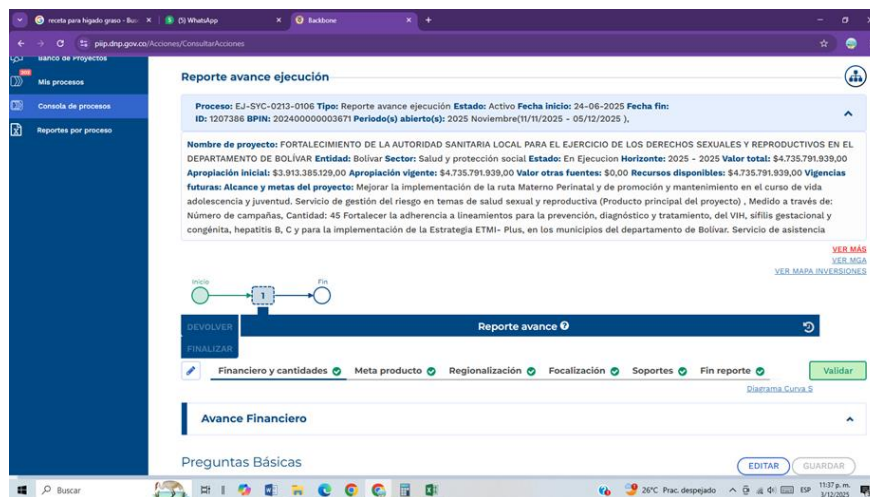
receta para higado graso - Bus ×
(5) WhatsApp ×
Backbone ×
+

piip.dnp.gov.co/Acciones/ConsultarAcciones

Banco de Proyectos
Mis procesos
Consola de procesos
Reportes por proceso

Reporte avance ejecución

Proceso: EJ-SYC-0213-0106 Tipo: Reporte avance ejecución Estado: Activo Fecha inicio: 24-06-2025 Fecha fin:
ID: 1207386 BPIN: 202400000003671 Periodo(s) abierto(s): 2025 Noviembre(11/11/2025 - 05/12/2025 ).

Nombre de proyecto: FORTALECIMIENTO DE LA AUTORIDAD SANITARIA LOCAL PARA EL EJERCICIO DE LOS DERECHOS SEXUALES Y REPRODUCTIVOS EN EL DEPARTAMENTO DE BOLÍVAR Entidad: Bolívar Sector: Salud y protección social Estado: En Ejecucion Horizonte: 2025 - 2025 Valor total: $4.735.791.939,00 Apropiación inicial: $3.913.385.129,00 Apropiación vigente: $4.735.791.939,00 Valor otras fuentes: $0,00 Recursos disponibles: $4.735.791.939,00 Vigencias futuras: Alcance y metas del proyecto: Mejorar la implementación de la ruta Materno Perinatal y de promoción y mantenimiento en el curso de vida adolescencia y juventud. Servicio de gestión del riesgo en temas de salud sexual y reproductiva (Producto principal del proyecto) , Medido a través de: Número de campañas, Cantidad: 45 Fortalecer la adherencia a lineamientos para la prevención, diagnóstico y tratamiento, del VIH, sífilis gestacional y congénita, hepatitis B, C y para la implementación de la Estrategia ETMI- Plus, en los municipios del departamento de Bolívar. Servicio de asistencia

VER MÁS
VER MGA
VER MAPA INVERSIONES

Inicio
1
Fin

DEVOLVER
FINALIZAR
Reporte avance

Financiero y cantidades
Meta producto
Regionalización
Focalización
Soportes
Fin reporte
Validar
Diagrama Curva S

Avance Financiero

Preguntas Básicas
EDITAR
GUARDAR

Buscar
26°C Prac. despejado
ESP
11:37 p. m.
3/12/2025